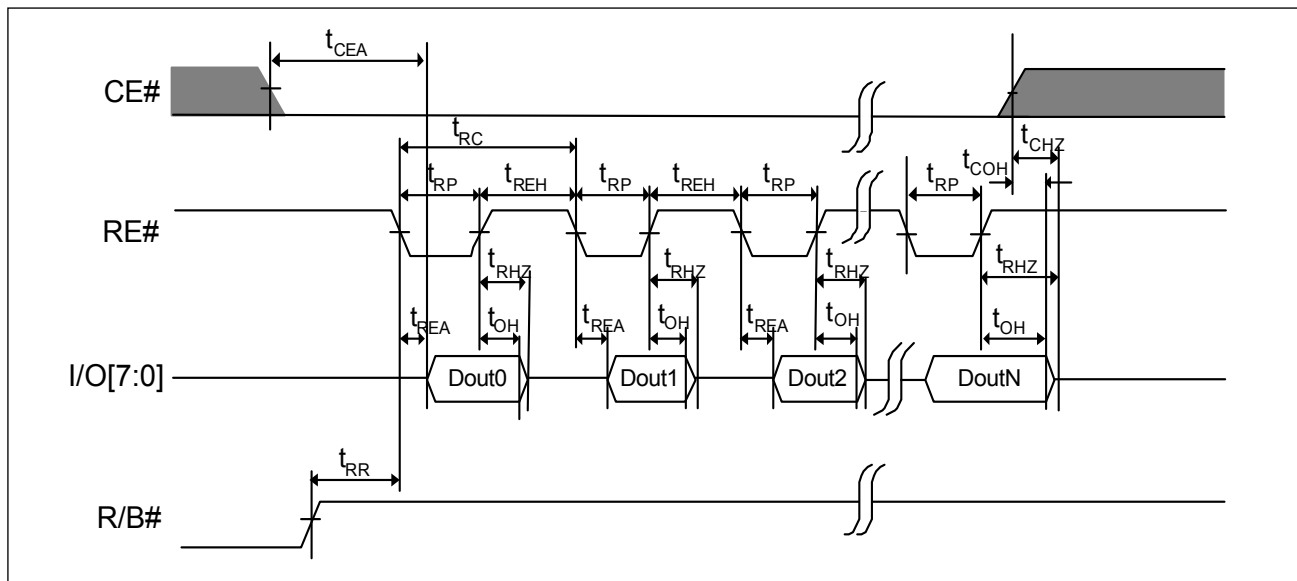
$t_{CEA}$

CE#

$t_{RC}$

$t_{CHZ}$

$t_{RP}$ $t_{REH}$ $t_{RP}$ $t_{REH}$ $t_{RP}$ $t_{RP}$ $t_{COH}$

RE#

$t_{RHZ}$ $t_{RHZ}$ $t_{RHZ}$ $t_{RHZ}$

$t_{REA}$ $t_{OH}$ $t_{REA}$ $t_{OH}$ $t_{REA}$ $t_{OH}$ $t_{OH}$

I/O[7:0]

Dout0 Dout1 Dout2 DoutN

$t_{RR}$

R/B#